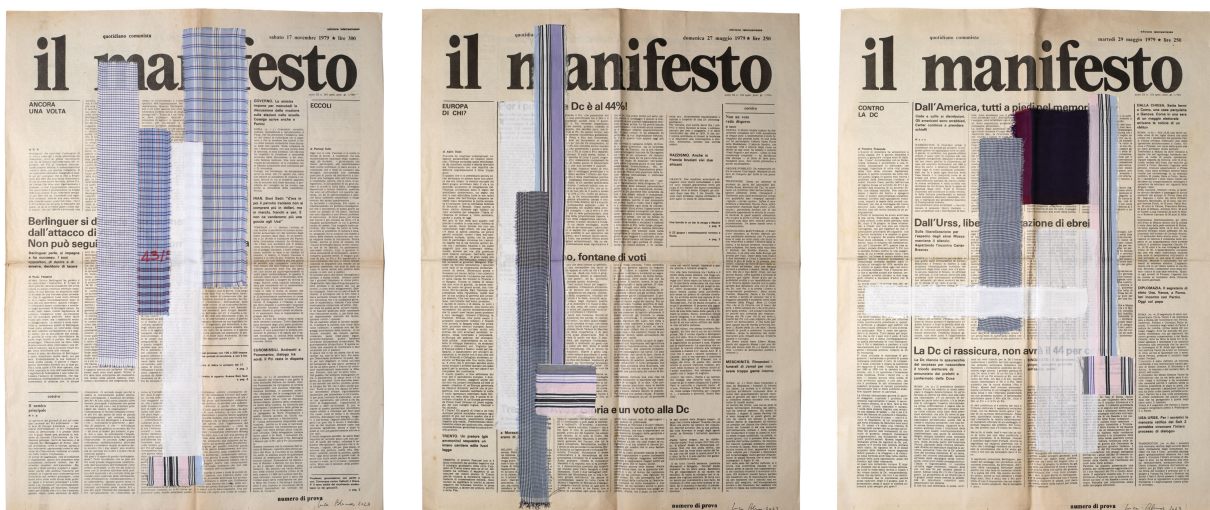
quotidiano comunista

sabato 17 novembre 1979 ◆ lire 300

il manifesto

ANCORA UNA VOLTA

OGGI

ECCOLI

Berlinguer si d
dall'attacco di
Non può segui

43/5

IRAN

numero di prova

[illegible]

quotidiano comunista

domenica 27 maggio 1979 ◆ lire 250

il manifesto

EUROPA DI CHI?

Dc è al 44%!

RADDOPPIO

o, fontane di voti

MESCHINITÀ

TRENTO

oria e un voto alla Dc

numero di prova

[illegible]

quotidiano comunista

martedì 29 maggio 1979 ◆ lire 250

il manifesto

CONTRO LA DC

Dall'America, tutti a piedi nel memori

Dall'Urss, libe azione di ebrei

La Dc ci rassicura, non avrà il 44 per c

DIPLOMAZIA

numero di prova

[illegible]